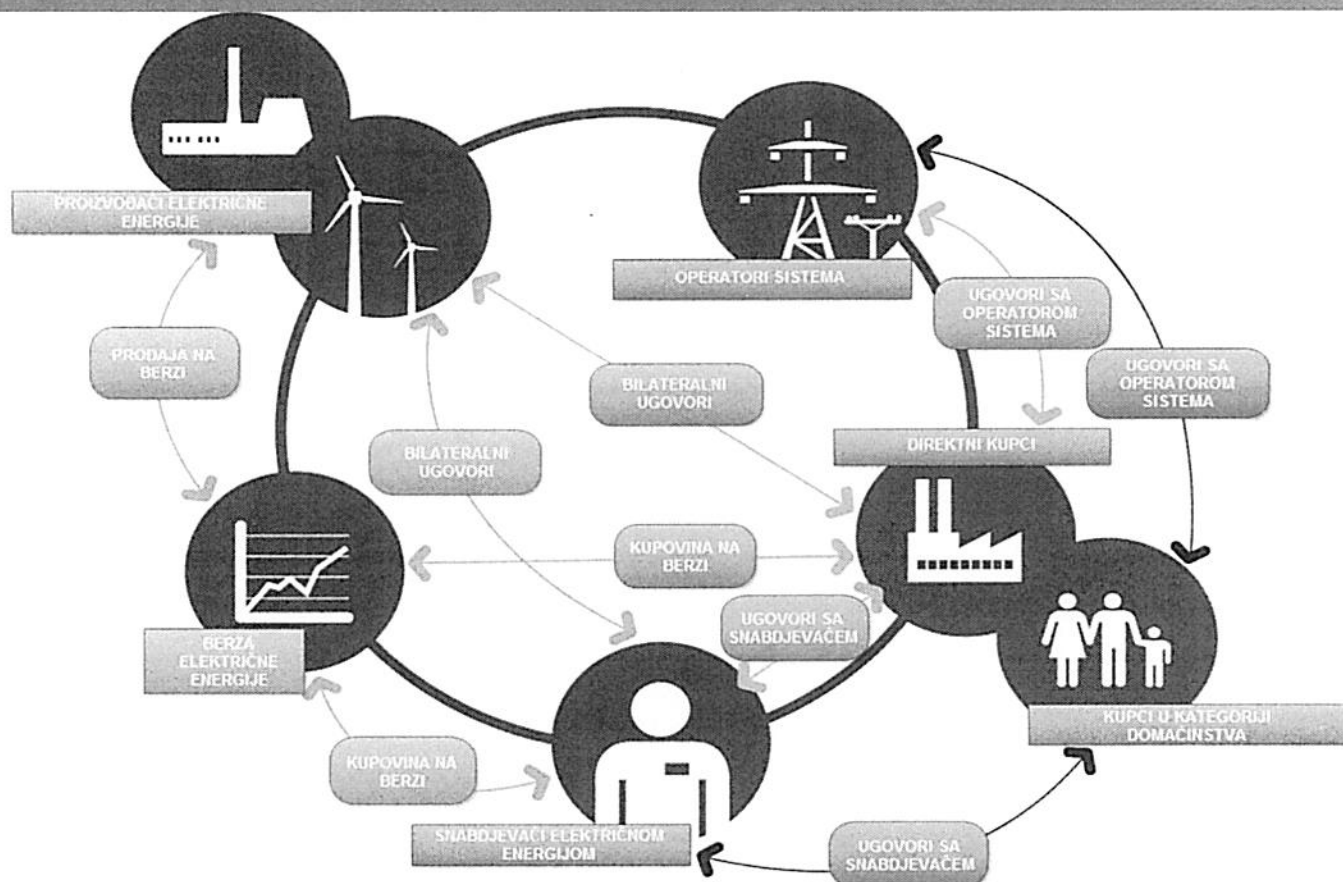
PROIZVOĐAČI ELEKTRIČNE ENERGIJE

OPERATORI SISTEMA

UGOVORI SA OPERATOROM SISTEMA

UGOVORI SA OPERATOROM SISTEMA

PRODAJA NA BERZI

BILATERALNI UGOVORI

BILATERALNI UGOVORI

DIREKTNI KUPCI

KUPOVINA NA BERZI

UGOVORI SA SNABDJEVAČEM

BERZA ELEKTRIČNE ENERGIJE

KUPCI U KATEGORIJI DOMAĆINSTVA

KUPOVINA NA BERZI

SNABDJEVAČI ELEKTRIČNOM ENERGIJOM

UGOVORI SA SNABDJEVAČEM